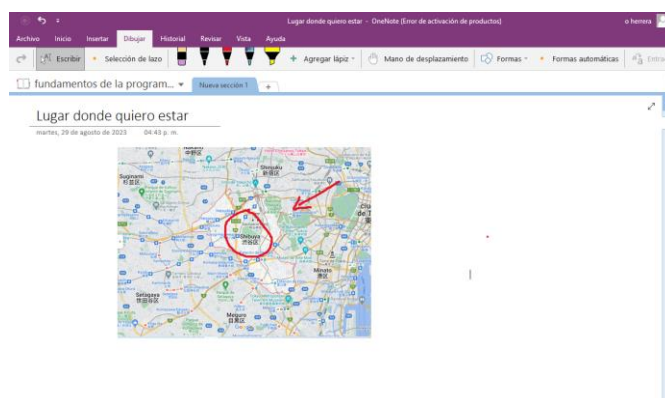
Lugar donde quiero estar - OneNote (Error de activación de productos)
o herrera

Archivo Inicio Insertar Dibujar Historial Revisar Vista Ayuda

Escribir Selección de lazo Agregar lápiz Mano de desplazamiento Formas Formas automáticas Entra

fundamentos de la program... Nueva sección 1 +

Lugar donde quiero estar
martes, 29 de agosto de 2023 04:43 p. m.

Suginami
杉並区
Shinjuku
新宿区
Shibuya
渋谷区
Minato
港区
Setagaya
世田谷区
Meguro
目黒区